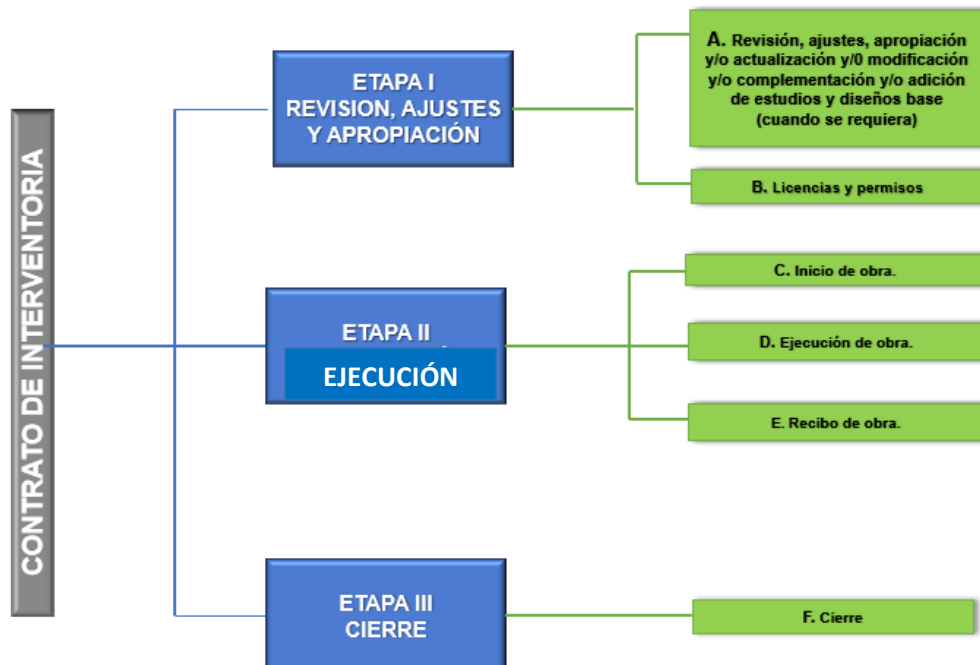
CONTRATO DE INTERVENTORIA

ETAPA I
REVISION, AJUSTES Y APROPIACIÓN

A. Revisión, ajustes, apropiación y/o actualización y/0 modificación y/o complementación y/o adición de estudios y diseños base (cuando se requiera)

B. Licencias y permisos

ETAPA II
EJECUCIÓN

C. Inicio de obra.

D. Ejecución de obra.

E. Recibo de obra.

ETAPA III
CIERRE

F. Cierre